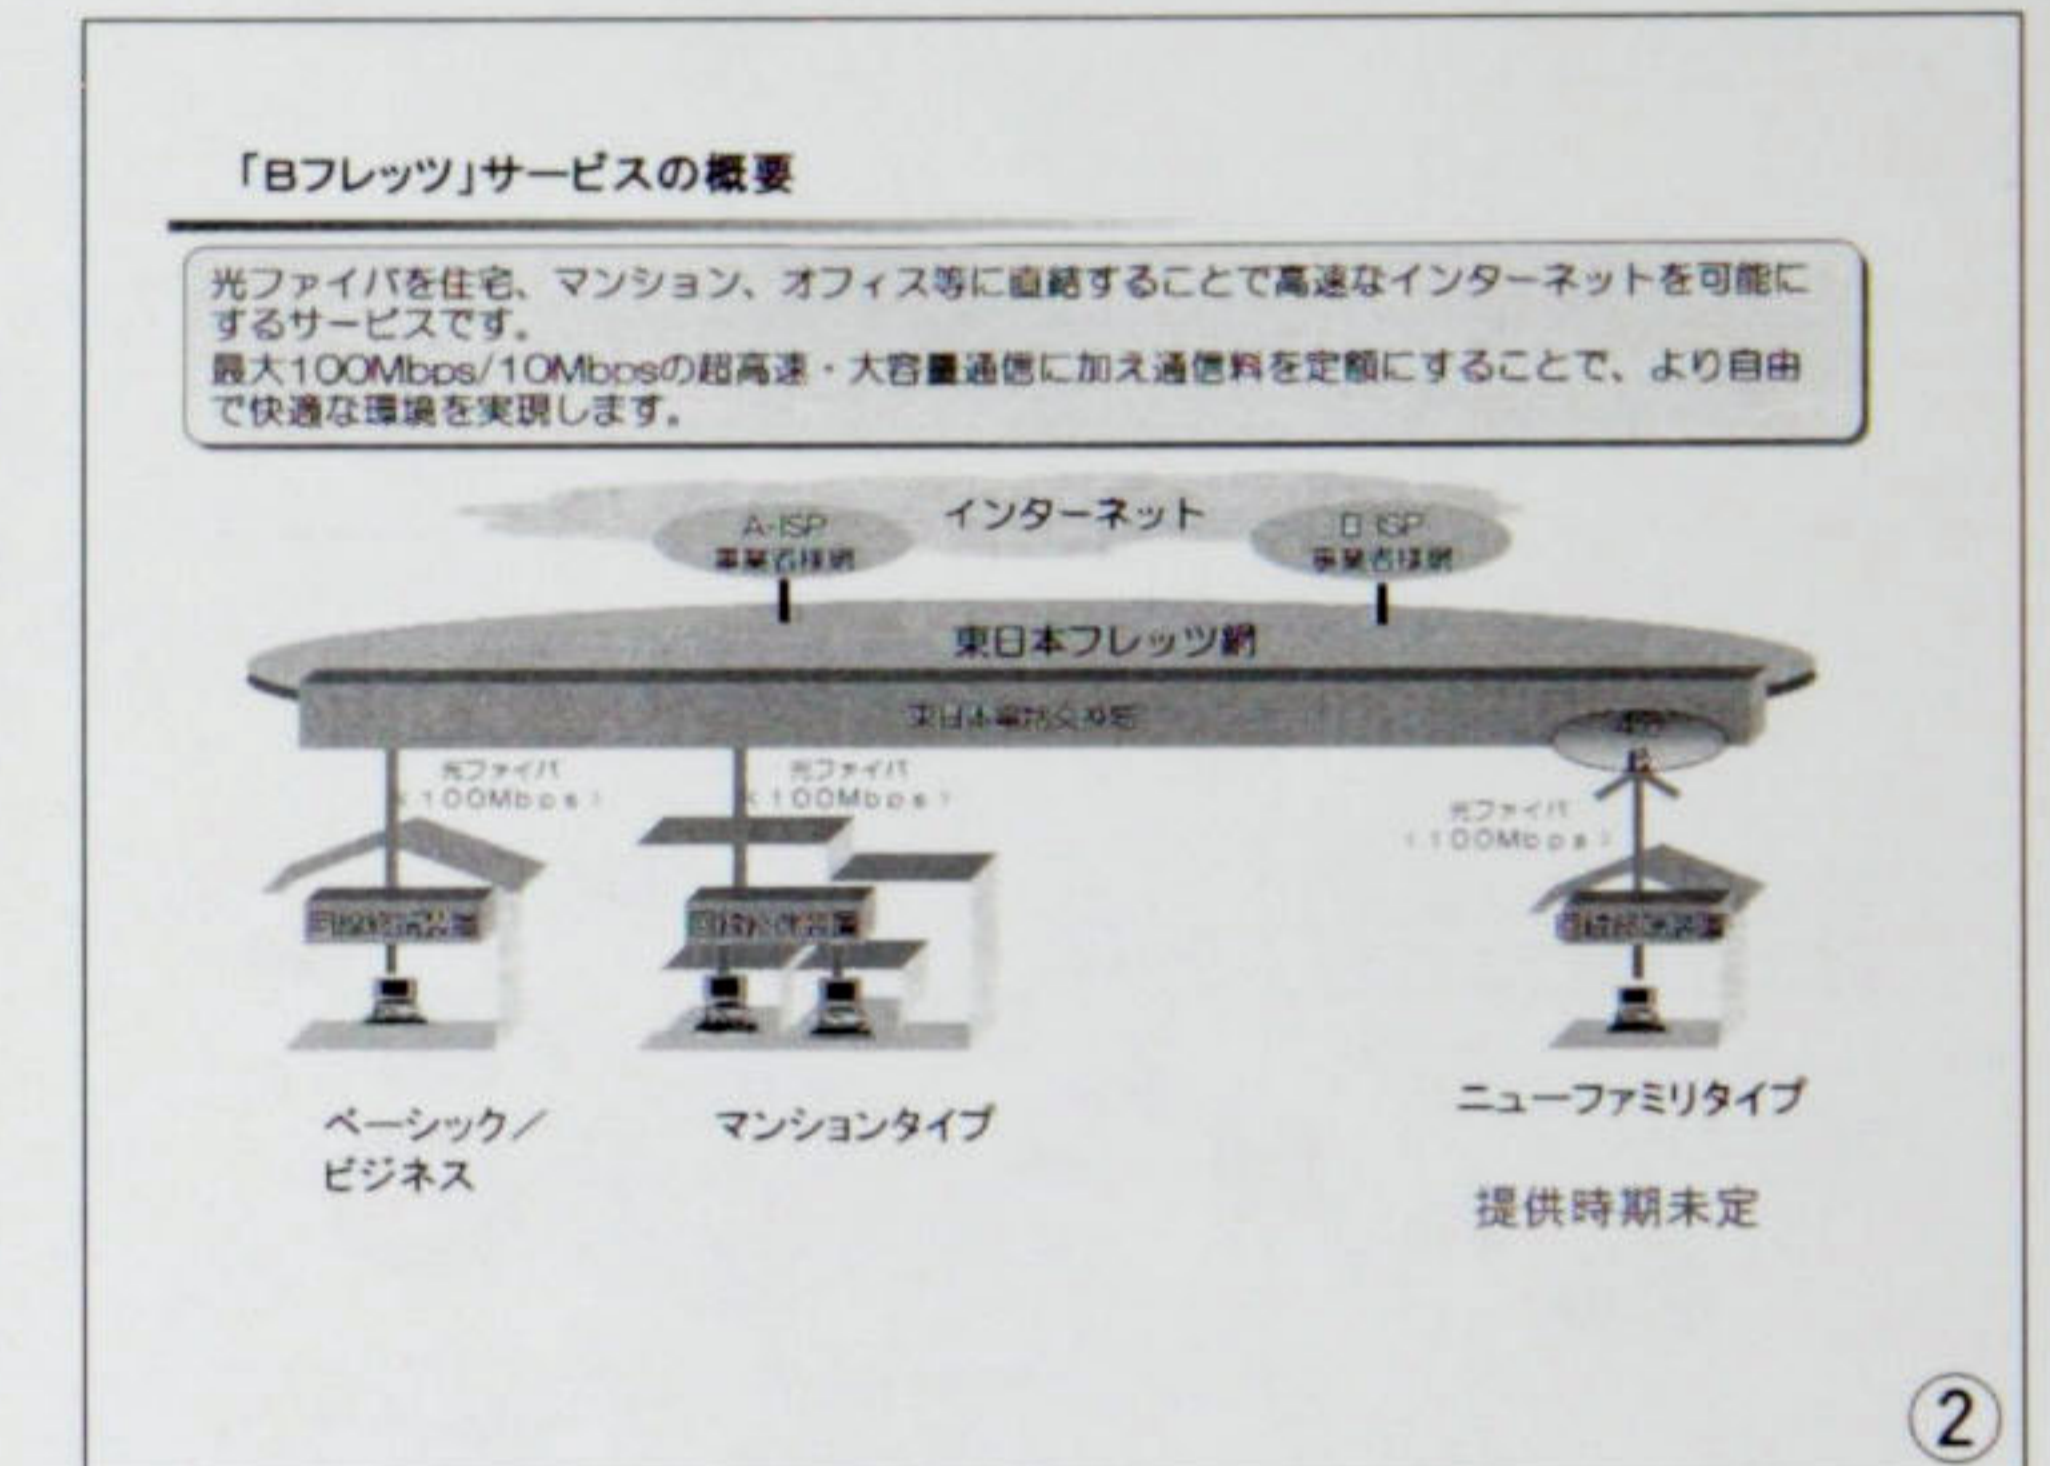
「Bフレッツ」サービスの概要

光ファイバを住宅、マンション、オフィス等に直結することで高速なインターネットを可能にするサービスです。
最大100Mbps/10Mbpsの超高速・大容量通信に加え通信料を定額にすることで、より自由で快適な環境を実現します。

インターネット

A-ISP 事業者様網

B-ISP 事業者様網

東日本フレッツ網

東日本局内交換所

光ファイバ（100Mbps）

光ファイバ（100Mbps）

光ファイバ（100Mbps）

回線終端装置

回線終端装置

回線終端装置

ベーシック／ビジネス

マンションタイプ

ニューファミリタイプ

提供時期未定

②